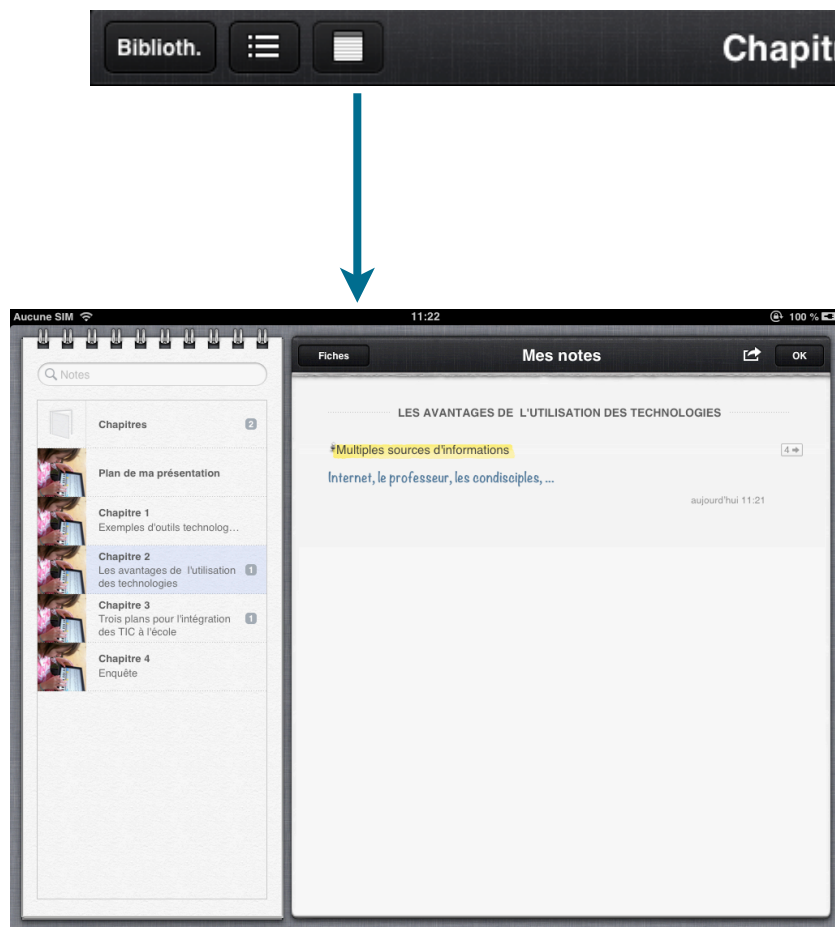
Biblioth.

Chapit

Aucune SIM

11:22

100 %

Notes

Chapitres 2

Plan de ma présentation

Chapitre 1
Exemples d'outils technolog...

Chapitre 2
Les avantages de l'utilisation des technologies 1

Chapitre 3
Trois plans pour l'intégration des TIC à l'école 1

Chapitre 4
Enquête

Fiches

Mes notes

OK

LES AVANTAGES DE L'UTILISATION DES TECHNOLOGIES

*Multiples sources d'informations

4

Internet, le professeur, les condisciples, ...

aujourd'hui 11:21